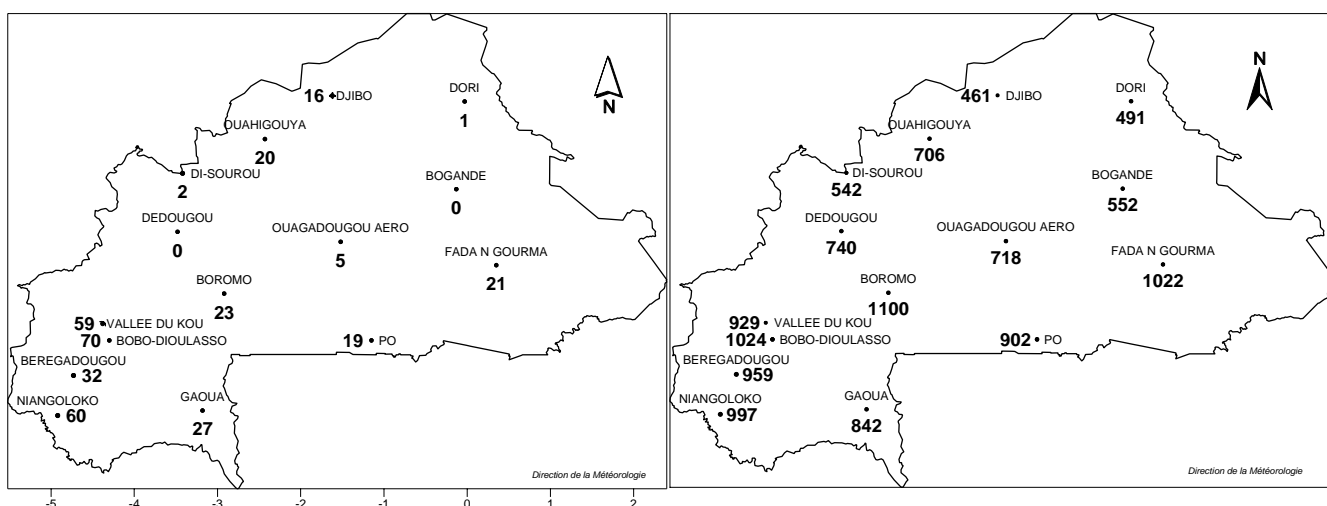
16 DJIBO
DORI
1
N
OUAHIGOUYA
20
DI-SOUROU
2
BOGANDE
0
DEDOUGOU
0
OUAGADOUGOU AERO
5
FADA N GOURMA
21
BOROMO
23
59 VALLEE DU KOU
70 BOBO-DIOULASSO
19 PO
BEREGADOUGOU
32
NIANGOLOKO
60
GAOUA
27
Direction de la Météorologie
-5 -4 -3 -2 -1 0 1 2

461 DJIBO
DORI
491
N
OUAHIGOUYA
706
DI-SOUROU
542
BOGANDE
552
DEDOUGOU
740
OUAGADOUGOU AERO
718
FADA N GOURMA
1022
BOROMO
1100
929 VALLEE DU KOU
1024 BOBO-DIOULASSO
902 PO
BEREGADOUGOU
959
NIANGOLOKO
997
GAOUA
842
Direction de la Météorologie